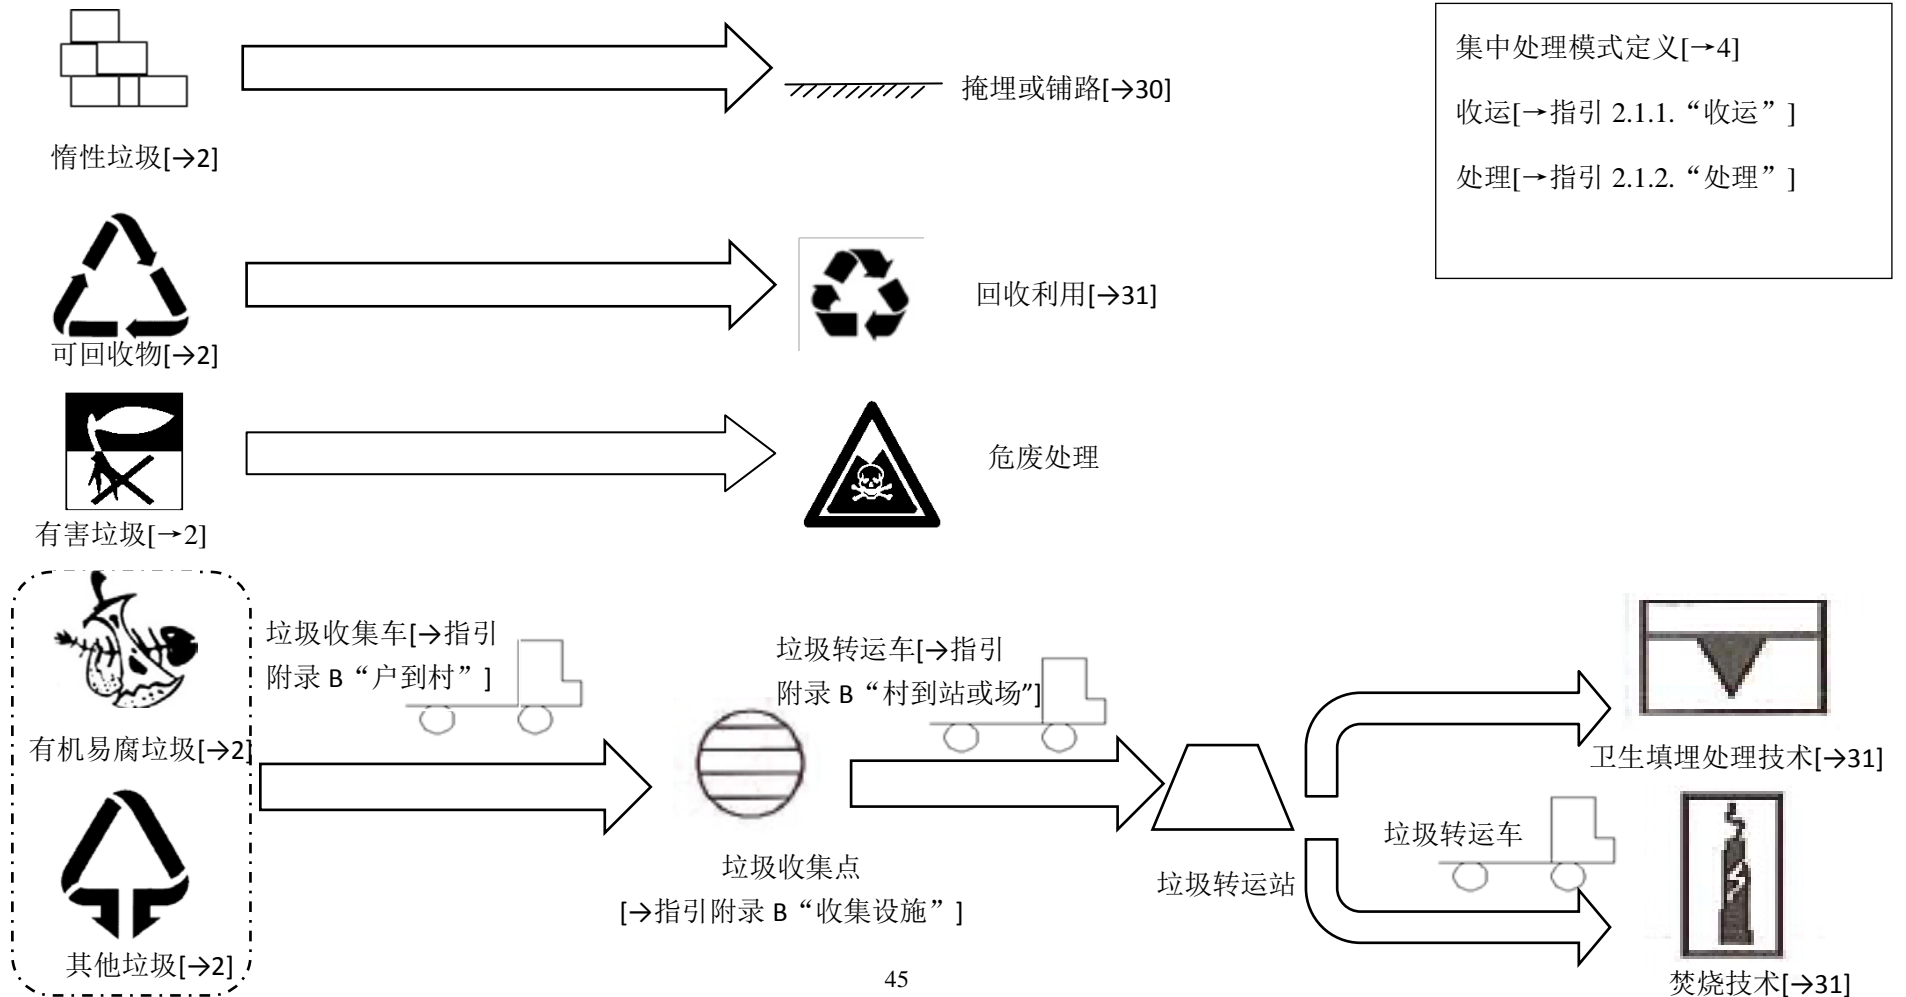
惰性垃圾[→2]

掩埋或铺路[→30]

集中处理模式定义[→4]

收运[→指引 2.1.1.“收运”]

处理[→指引 2.1.2.“处理”]

可回收物[→2]

回收利用[→31]

有害垃圾[→2]

危废处理

垃圾收集车[→指引附录 B“户到村”]

垃圾转运车[→指引附录 B“村到站或场”]

有机易腐垃圾[→2]

垃圾收集点
[→指引附录 B“收集设施”]

垃圾转运站

卫生填埋处理技术[→31]

垃圾转运车

其他垃圾[→2]

焚烧技术[→31]

45